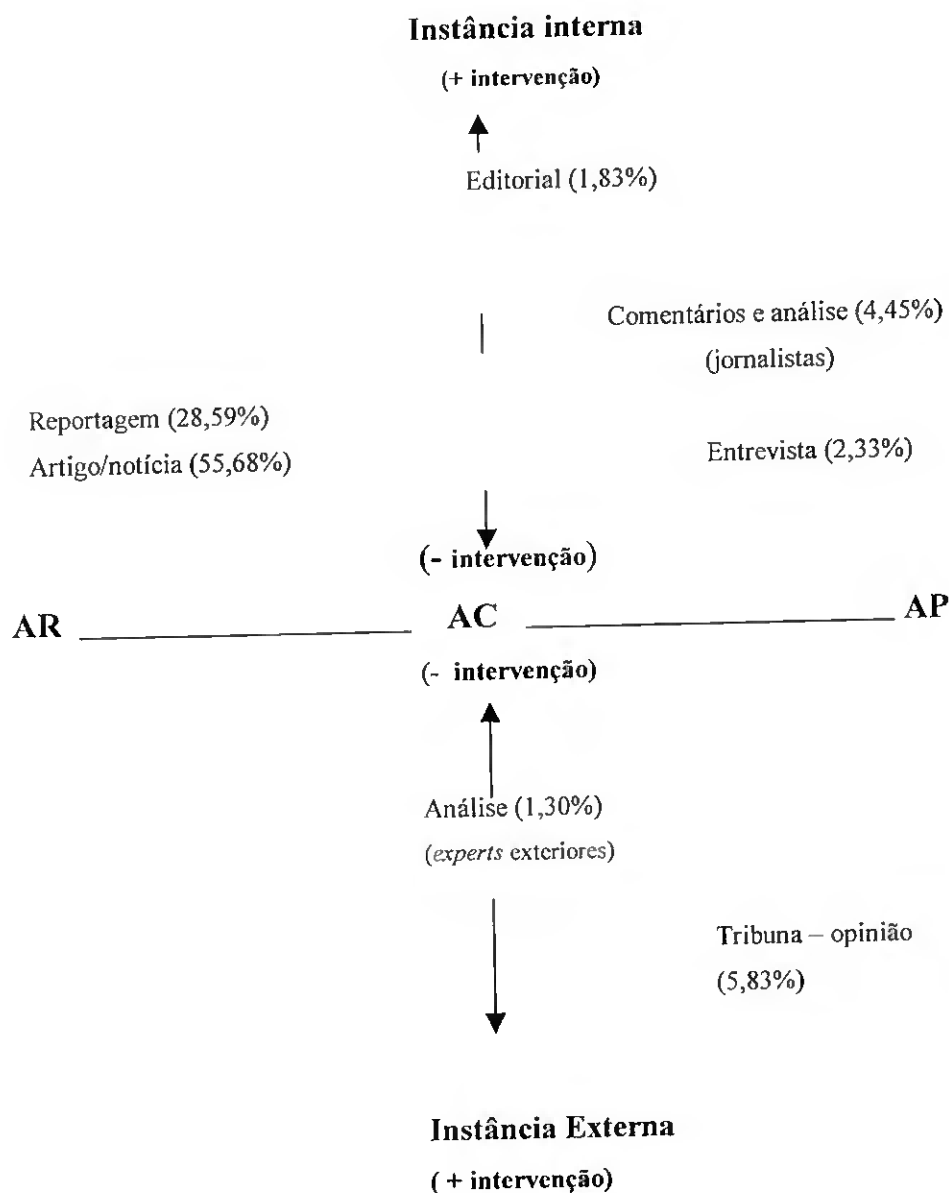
Instância interna

(+ intervenção)

Editorial (1,83%)

Comentários e análise (4,45%)
(jornalistas)

Reportagem (28,59%)
Artigo/notícia (55,68%)

Entrevista (2,33%)

(- intervenção)

AR AC AP

(- intervenção)

Análise (1,30%)
(*experts* exteriores)

Tribuna – opinião
(5,83%)

Instância Externa

( + intervenção)